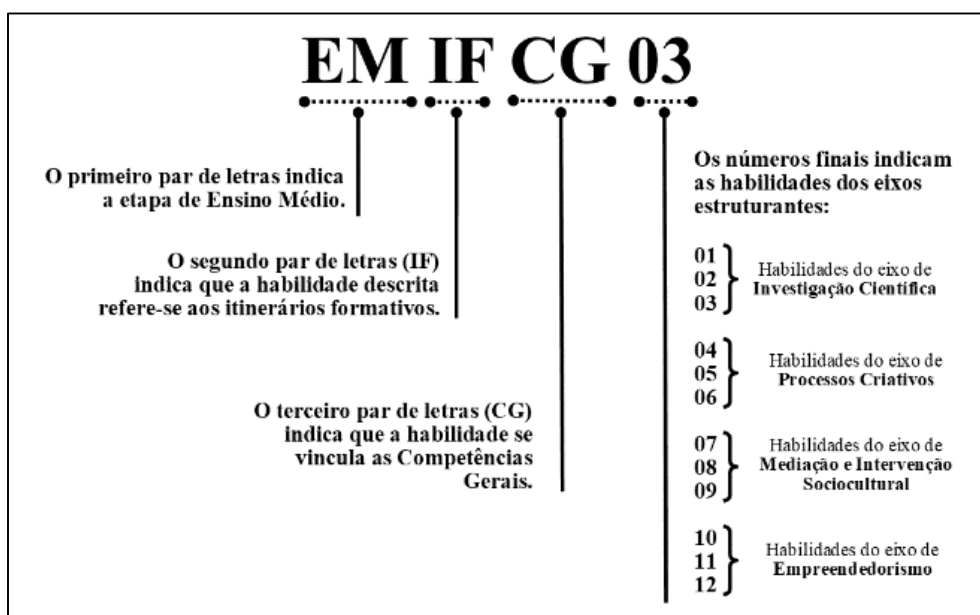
EM IF CG 03

O primeiro par de letras indica a etapa de Ensino Médio.

O segundo par de letras (IF) indica que a habilidade descrita refere-se aos itinerários formativos.

O terceiro par de letras (CG) indica que a habilidade se vincula as Competências Gerais.

Os números finais indicam as habilidades dos eixos estruturantes:

01
02
03
Habilidades do eixo de **Investigação Científica**

04
05
06
Habilidades do eixo de **Processos Criativos**

07
08
09
Habilidades do eixo de **Mediação e Intervenção Sociocultural**

10
11
12
Habilidades do eixo de **Empreendedorismo**